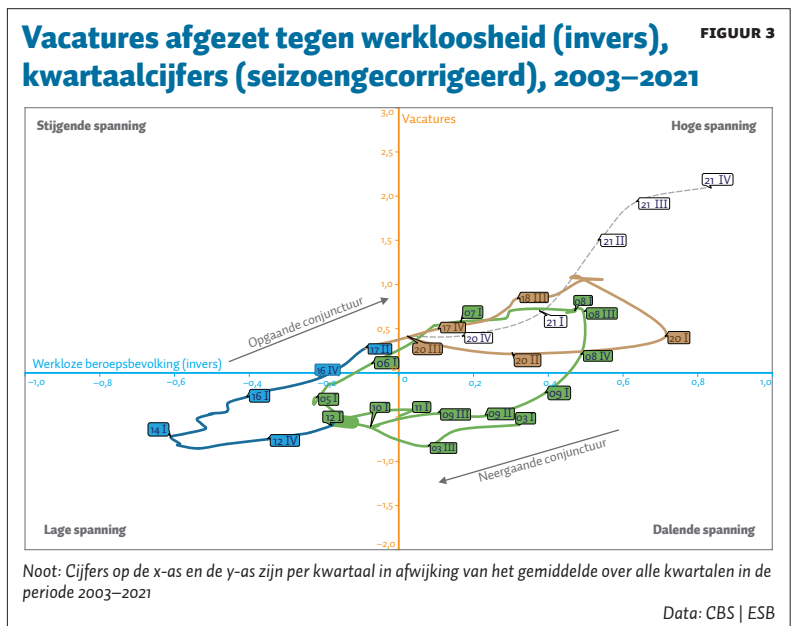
Vacatures afgezet tegen werkloosheid (invers), kwartaalcijfers (seizoengecorrigeerd), 2003–2021

FIGUUR 3

Stijgende spanning

Hoge spanning

Lage spanning

Dalende spanning

Vacatures

Werkloze beroepsbevolking (invers)

Opgaande conjunctuur

Neergaande conjunctuur

3,0
2,5
2,0
1,5
1,0
0,5
0
−0,5
−1,0
−1,5
−2,0

−1,0 −0,8 −0,6 −0,4 −0,2 0 0,2 0,4 0,6 0,8 1,0

21 IV
21 III
21 II
21 I
20 IV
20 III
20 II
20 I
18 III
17 IV
17 II
16 IV
16 I
14 I
12 IV
12 I
10 I
11 I
09 III
09 II
09 I
08 IV
08 III
08 I
07 I
06 I
05 I
03 I
03 III

Noot: Cijfers op de x-as en de y-as zijn per kwartaal in afwijking van het gemiddelde over alle kwartalen in de periode 2003–2021

Data: CBS | ESB